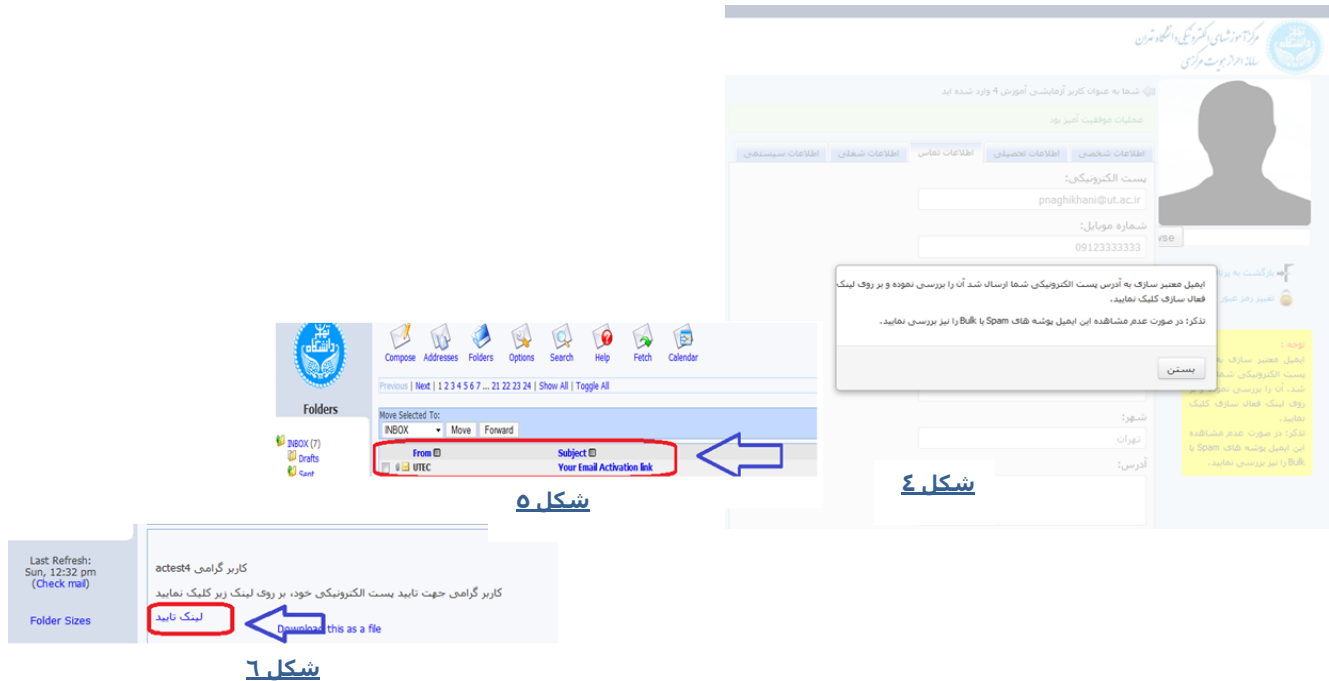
مرکز آموزشهای الکترونیکی دانشگاه تهران
سامانه احراز هویت مرکزی

شما به عنوان کاربر آزمایشی آموزش 4 وارد شده اید

عملیات موفقیت آمیز بود

اطلاعات شخصی | اطلاعات تحصیلی | اطلاعات تماس | اطلاعات شغلی | اطلاعات سیستمی

پست الکترونیکی:
pnaghikhani@ut.ac.ir
شماره موبایل:
09123333333

ایمیل معتبر سازی به آدرس پست الکترونیکی شما ارسال شد آن را بررسی نموده و بر روی لینک فعال سازی کلیک نمایید.

تذکر: در صورت عدم مشاهده این ایمیل پوشه های Spam یا Bulk را نیز بررسی نمایید.

بستن

بازگشت به پر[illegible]
تغییر رمز عبو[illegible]

توجه:
ایمیل معتبر سازی به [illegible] پست الکترونیکی شما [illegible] شد. آن را بررسی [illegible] روی لینک فعال سازی کلیک نمایید.
تذکر: در صورت عدم مشاهده این ایمیل پوشه های Spam یا Bulk را نیز بررسی نمایید.

شهر:
تهران
آدرس:

شکل ٤

Compose Addresses Folders Options Search Help Fetch Calendar

Folders

Previous | Next | 1 2 3 4 5 6 7 ... 21 22 23 24 | Show All | Toggle All

Move Selected To:
INBOX Move Forward

INBOX (7)
Drafts
Sent

From | Subject
UTEC | Your Email Activation link

شکل ٥

Last Refresh:
Sun, 12:32 pm
(Check mail)

Folder Sizes

کاربر گرامی actest4

کاربر گرامی جهت تایید پست الکترونیکی خود، بر روی لینک زیر کلیک نمایید

لینک تایید

Download this as a file

شکل ٦